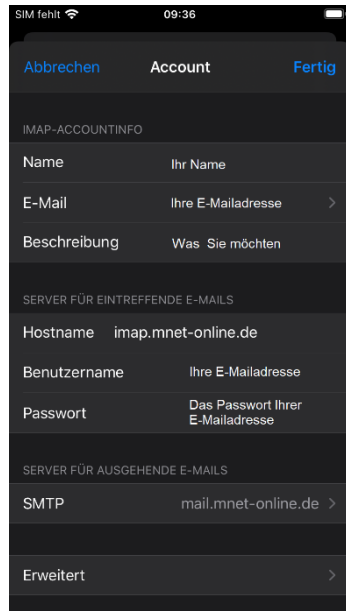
SIM fehlt 09:36

Abbrechen Account Fertig

IMAP-ACCOUNTINFO

Name Ihr Name

E-Mail Ihre E-Mailadresse

Beschreibung Was Sie möchten

SERVER FÜR EINTREFFENDE E-MAILS

Hostname imap.mnet-online.de

Benutzername Ihre E-Mailadresse

Passwort Das Passwort Ihrer E-Mailadresse

SERVER FÜR AUSGEHENDE E-MAILS

SMTP mail.mnet-online.de

Erweitert